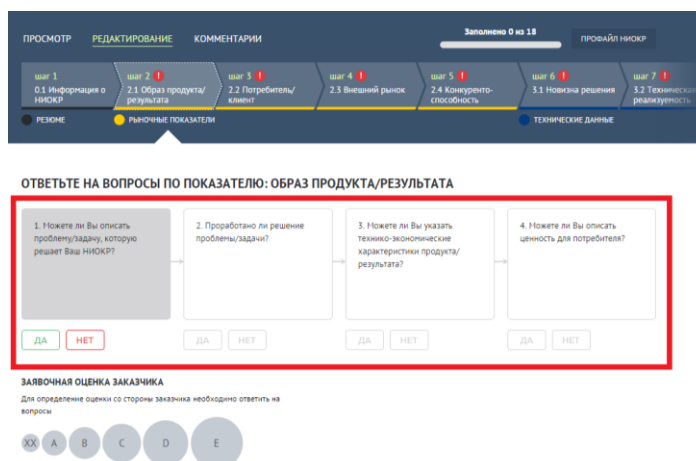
ПРОСМОТР РЕДАКТИРОВАНИЕ КОММЕНТАРИИ

Заполнено 0 из 18

ПРОФАЙЛ НИОКР

шаг 1
0.1 Информация о НИОКР

шаг 2 !
2.1 Образ продукта/результата

шаг 3 !
2.2 Потребитель/клиент

шаг 4 !
2.3 Внешний рынок

шаг 5 !
2.4 Конкуренто-способность

шаг 6 !
3.1 Новизна решения

шаг 7 !
3.2 Техническ реализуемость

РЕЗЮМЕ РЫНОЧНЫЕ ПОКАЗАТЕЛИ ТЕХНИЧЕСКИЕ ДАННЫЕ

ОТВЕТЬТЕ НА ВОПРОСЫ ПО ПОКАЗАТЕЛЮ: ОБРАЗ ПРОДУКТА/РЕЗУЛЬТАТА

1. Можете ли Вы описать проблему/задачу, которую решает Ваш НИОКР?

ДА НЕТ

2. Проработано ли решение проблемы/задачи?

ДА НЕТ

3. Можете ли Вы указать технико-экономические характеристики продукта/результата?

ДА НЕТ

4. Можете ли Вы описать ценность для потребителя?

ДА НЕТ

ЗАЯВОЧНАЯ ОЦЕНКА ЗАКАЗЧИКА

Для определение оценки со стороны заказчика необходимо ответить на вопросы

XX A B C D E